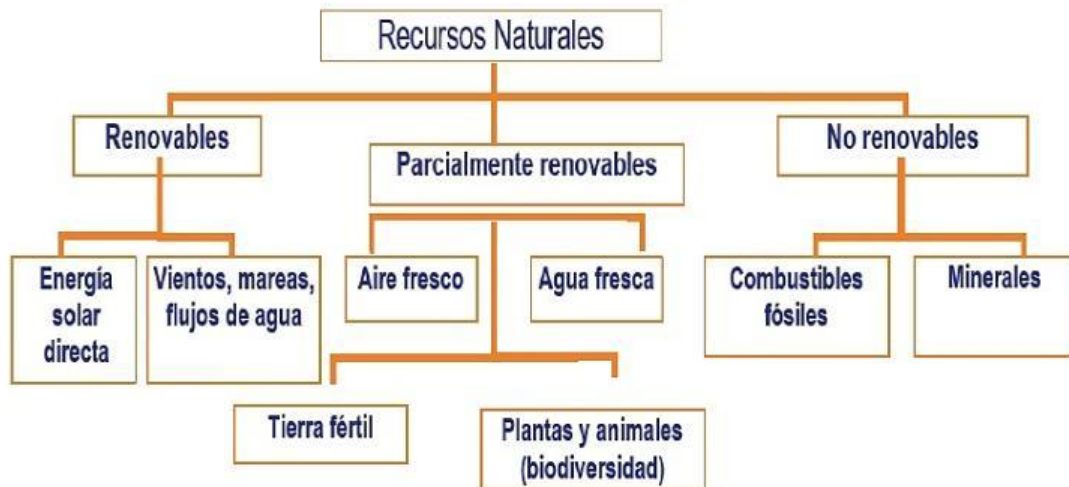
Recursos Naturales

Renovables

Parcialmente renovables

No renovables

Energía solar directa

Vientos, mareas, flujos de agua

Aire fresco

Agua fresca

Combustibles fósiles

Minerales

Tierra fértil

Plantas y animales (biodiversidad)